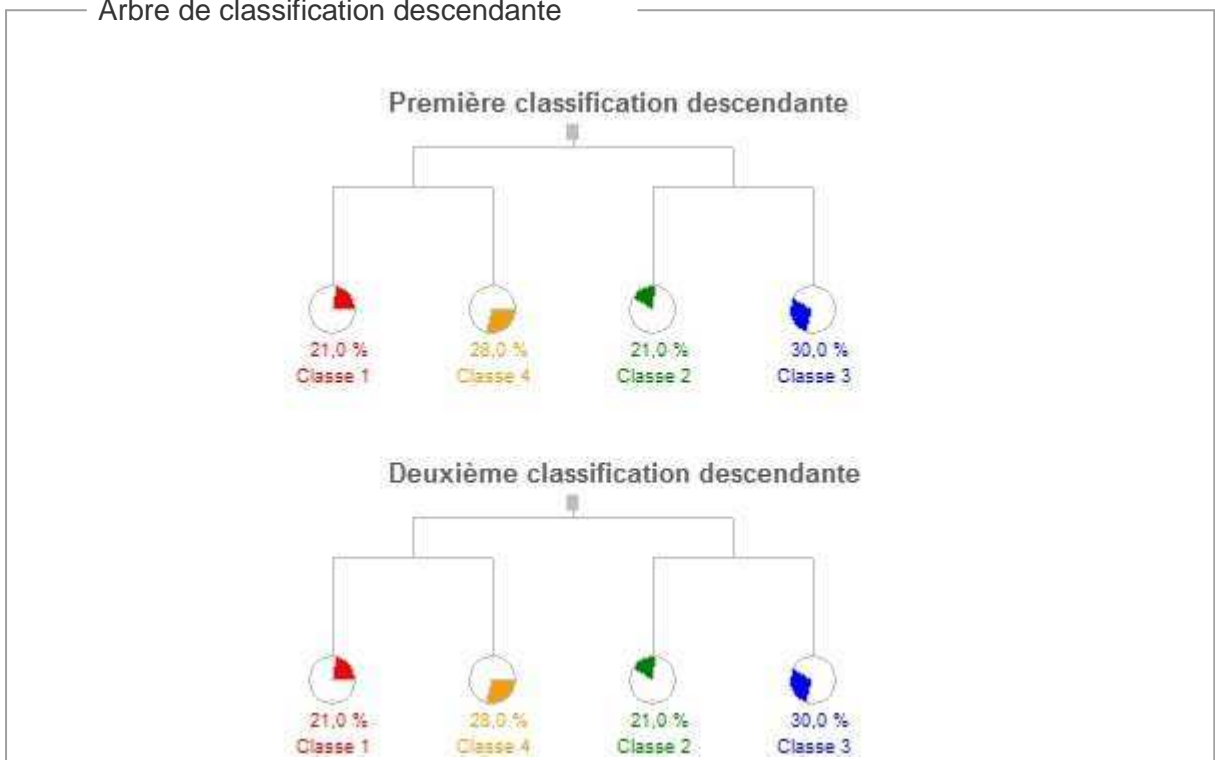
Arbre de classification descendante

Première classification descendante

21,0 %
Classe 1

28,0 %
Classe 4

21,0 %
Classe 2

30,0 %
Classe 3

Deuxième classification descendante

21,0 %
Classe 1

28,0 %
Classe 4

21,0 %
Classe 2

30,0 %
Classe 3